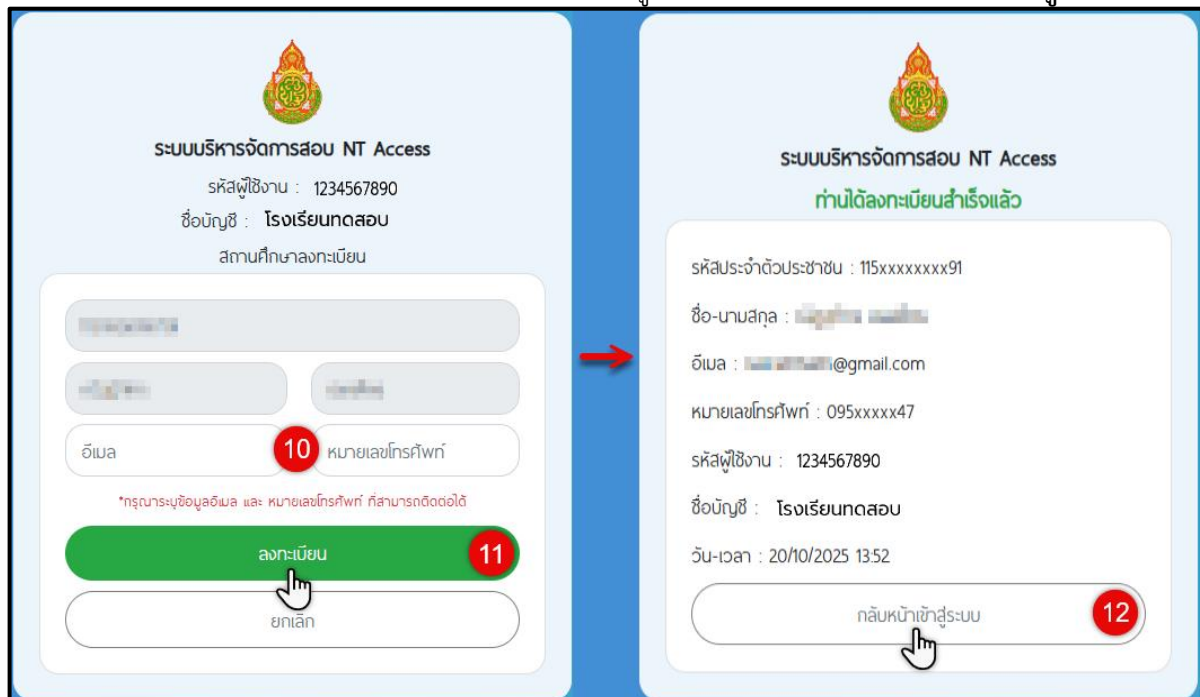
ระบบบริหารจัดการสอบ NT Access

รหัสผู้ใช้งาน : 1234567890

ชื่อบัญชี : โรงเรียนทดสอบ

สถานศึกษาลงทะเบียน

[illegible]

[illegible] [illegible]

อีเมล 10 หมายเลขโทรศัพท์

*กรุณาระบุข้อมูลอีเมล และ หมายเลขโทรศัพท์ ที่สามารถติดต่อได้

ลงทะเบียน 11

ยกเลิก

ระบบบริหารจัดการสอบ NT Access

ท่านได้ลงทะเบียนสำเร็จแล้ว

รหัสประจำตัวประชาชน : 115xxxxxxxx91

ชื่อ-นามสกุล : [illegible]

อีเมล : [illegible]@gmail.com

หมายเลขโทรศัพท์ : 095xxxxx47

รหัสผู้ใช้งาน : 1234567890

ชื่อบัญชี : โรงเรียนทดสอบ

วัน-เวลา : 20/10/2025 13:52

กลับหน้าเข้าสู่ระบบ 12